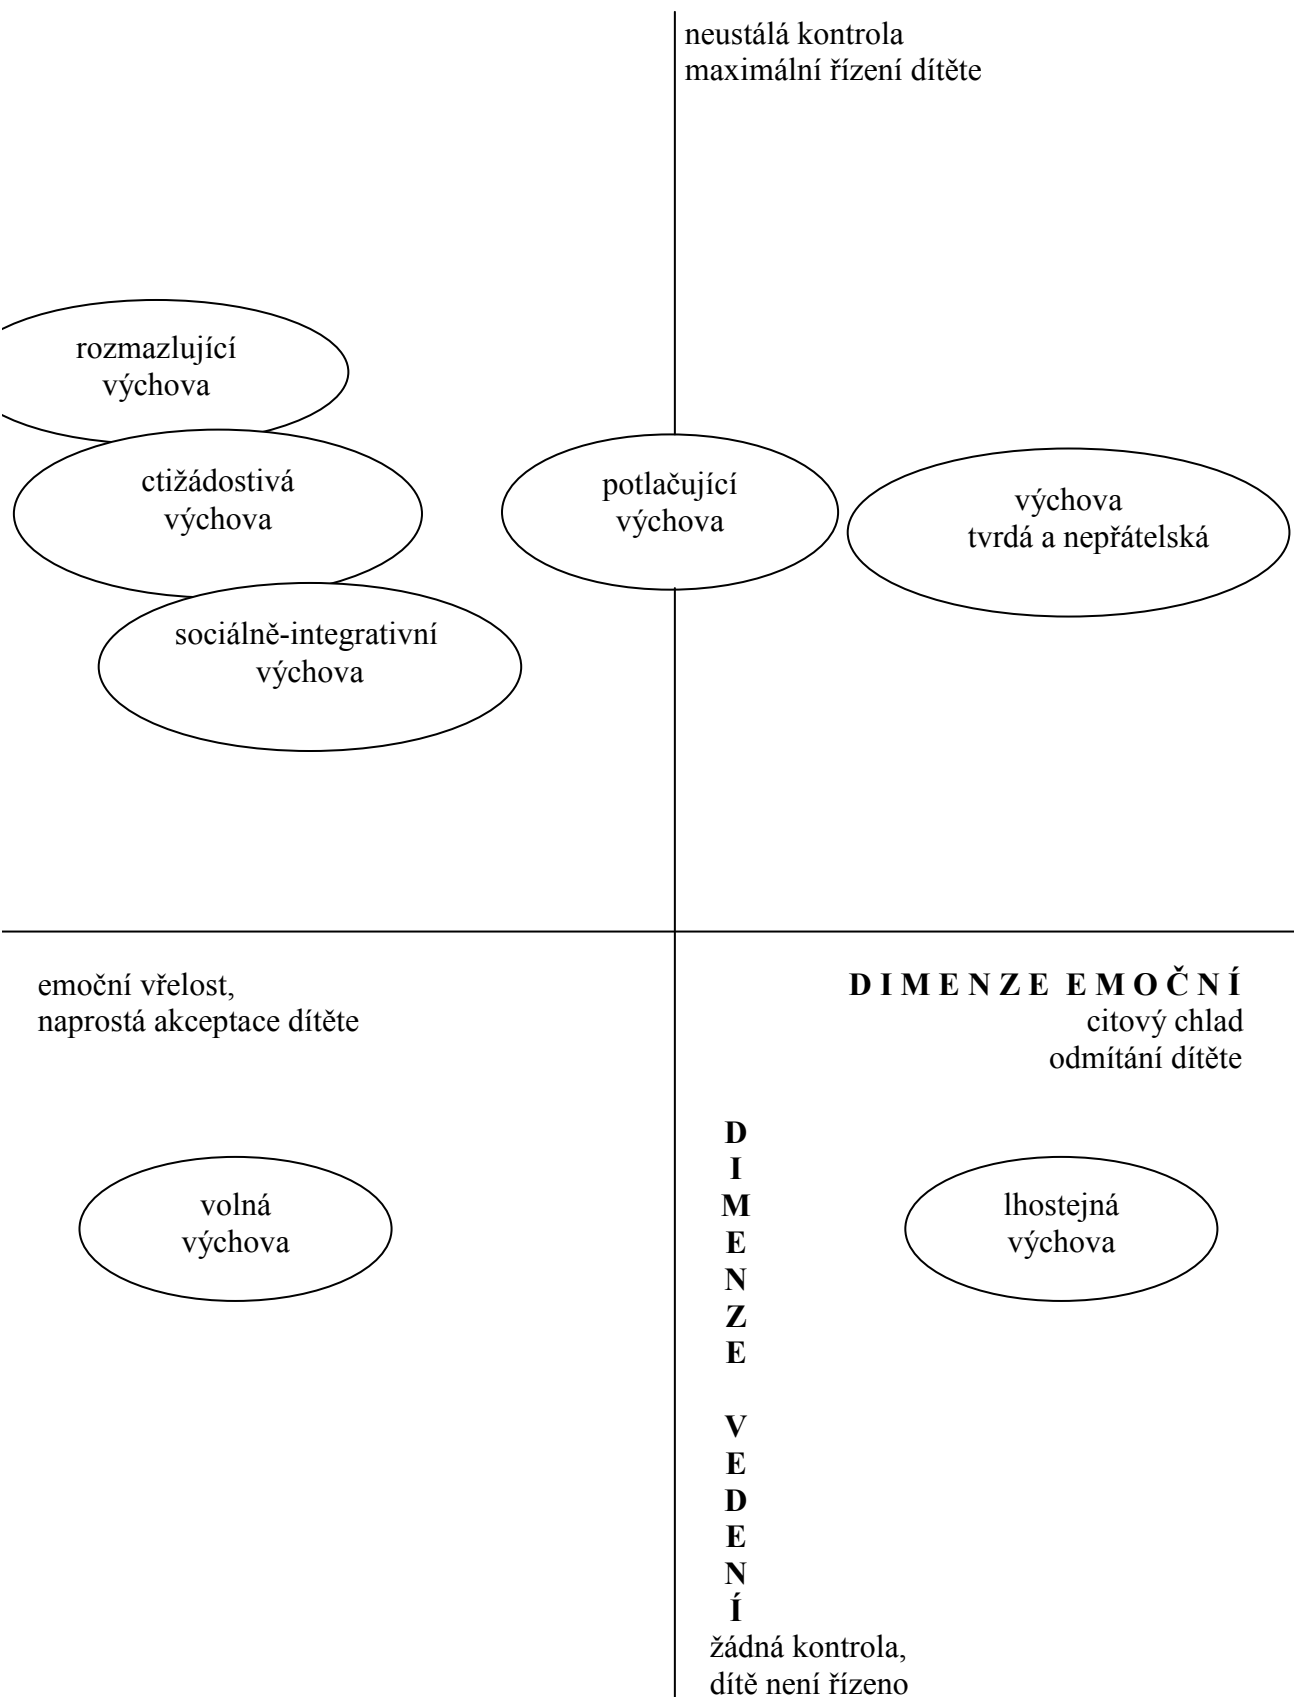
neustálá kontrola
maximální řízení dítěte

rozmazlující výchova

ctižádostivá výchova

potlačující výchova

výchova tvrdá a nepřátelská

sociálně-integrativní výchova

emoční vřelost,
naprostá akceptace dítěte

**D I M E N Z E E M O Č N Í**
citový chlad
odmítání dítěte

volná výchova

**D I M E N Z E V E D E N Í**

lhostejná výchova

žádná kontrola,
dítě není řízeno